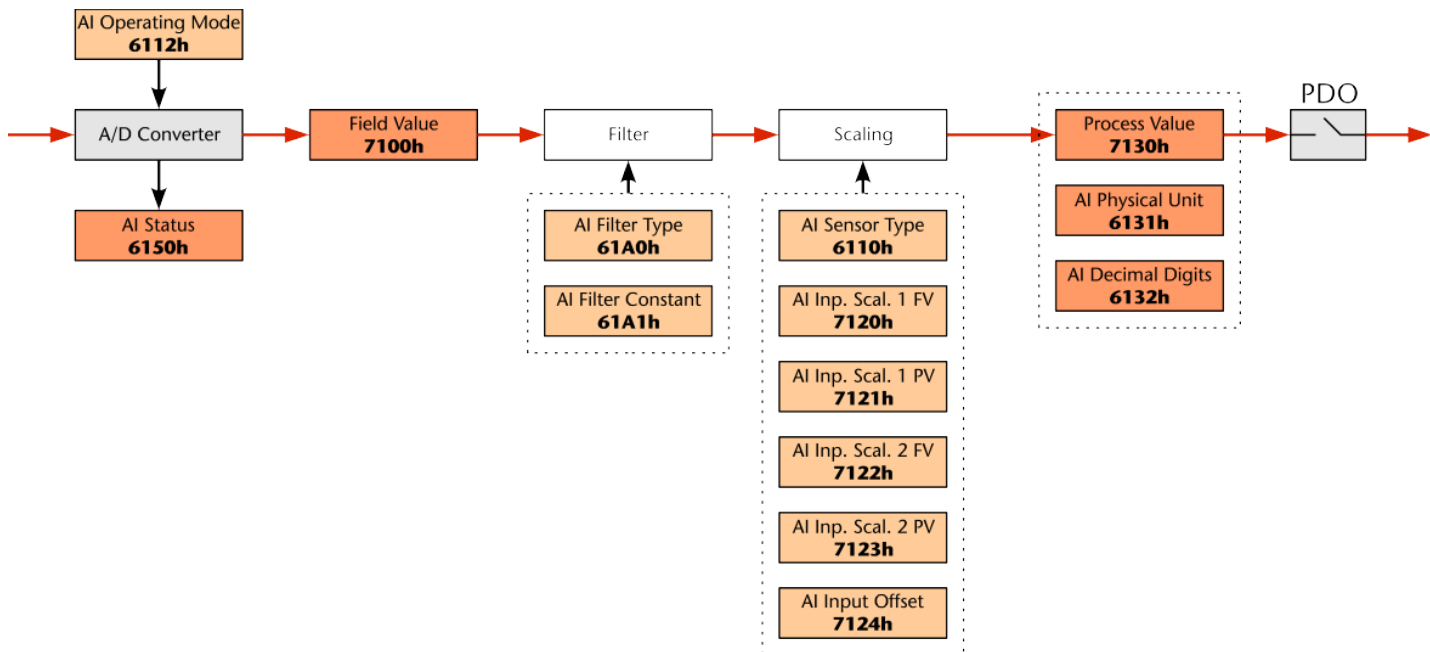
AI Operating Mode
6112h

A/D Converter

AI Status
6150h

Field Value
7100h

Filter

AI Filter Type
61A0h

AI Filter Constant
61A1h

Scaling

AI Sensor Type
6110h

AI Inp. Scal. 1 FV
7120h

AI Inp. Scal. 1 PV
7121h

AI Inp. Scal. 2 FV
7122h

AI Inp. Scal. 2 PV
7123h

AI Input Offset
7124h

Process Value
7130h

AI Physical Unit
6131h

AI Decimal Digits
6132h

PDO